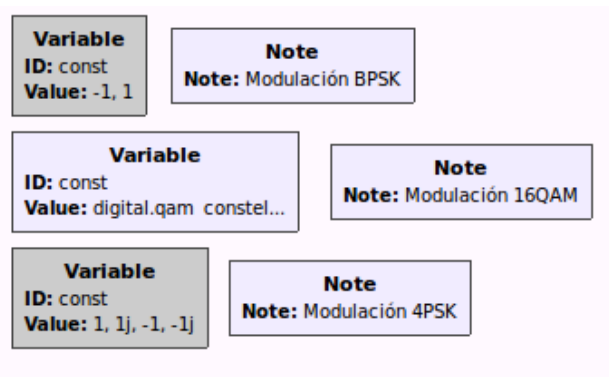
Variable
ID: const
Value: -1, 1

Note
Note: Modulación BPSK

Variable
ID: const
Value: digital.qam_constel...

Note
Note: Modulación 16QAM

Variable
ID: const
Value: 1, 1j, -1, -1j

Note
Note: Modulación 4PSK